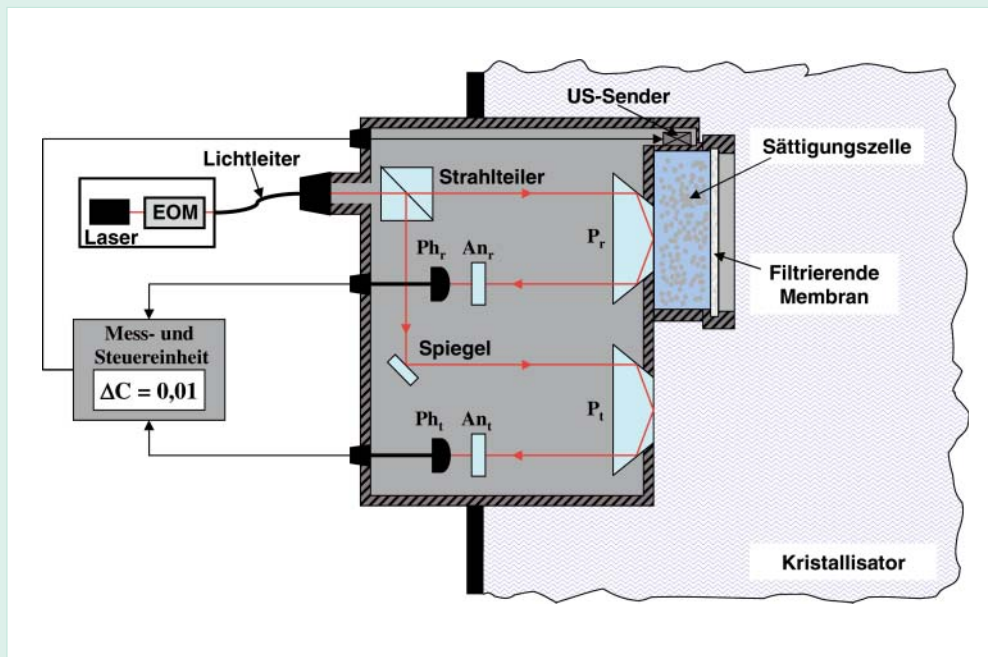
US-Sender

Lichtleiter

Sättigungszelle

Strahlteiler

EOM

Laser

$P_r$

$Ph_r$ $An_r$

Filtrierende Membran

Mess- und Steuereinheit

$\Delta C = 0{,}01$

Spiegel

$P_t$

$Ph_t$ $An_t$

Kristallisator